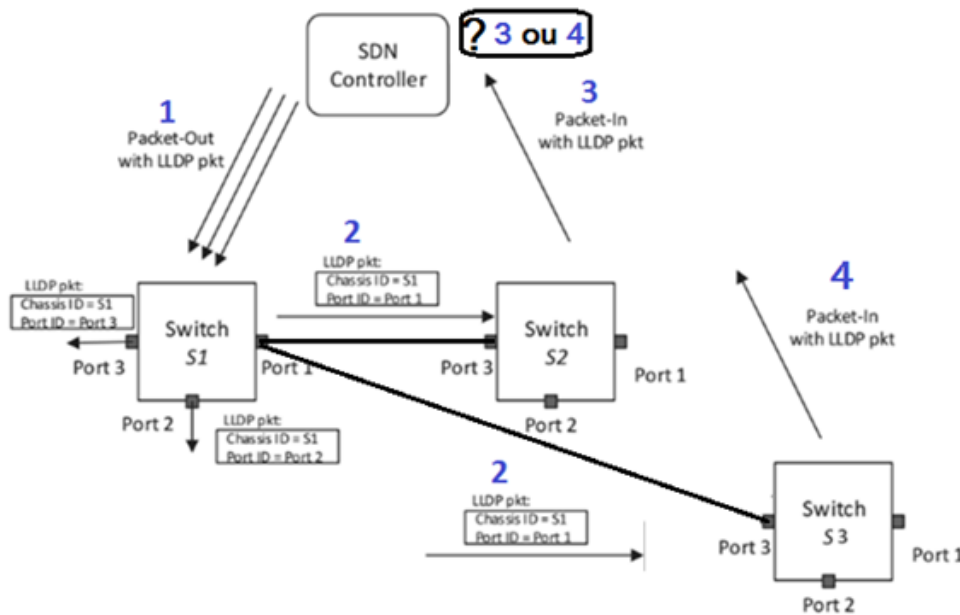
SDN Controller

? 3 ou 4

1
Packet-Out with LLDP pkt

3
Packet-In with LLDP pkt

2
LLDP pkt:
Chassis ID = S1
Port ID = Port 1

4
Packet-In with LLDP pkt

LLDP pkt:
Chassis ID = S1
Port ID = Port 3

Switch S1

Port 3

Port 1

Switch S2

Port 3

Port 1

Port 2

Port 2

LLDP pkt:
Chassis ID = S1
Port ID = Port 2

2
LLDP pkt:
Chassis ID = S1
Port ID = Port 1

Switch S3

Port 3

Port 1

Port 2